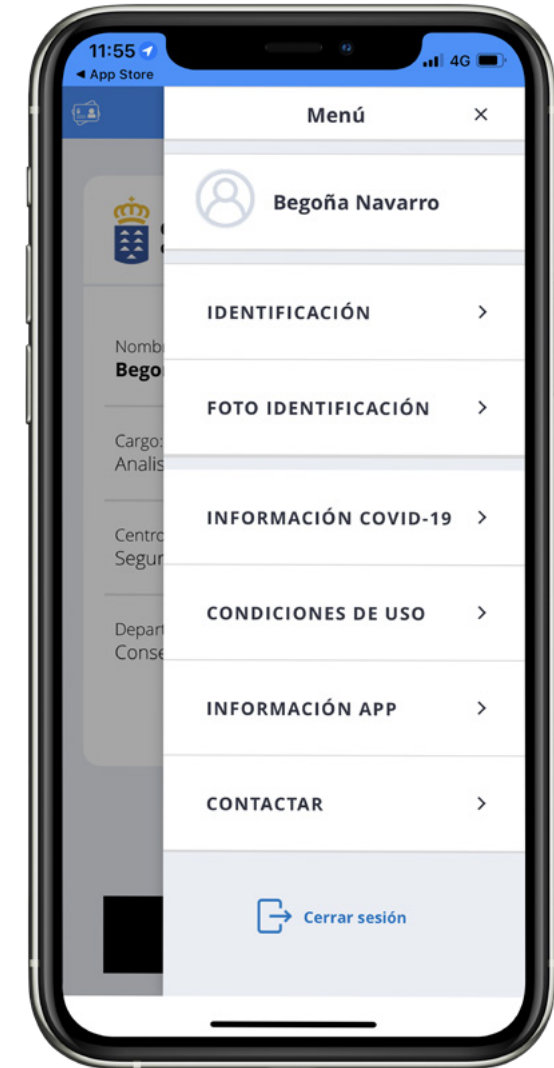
11:55
◂ App Store
4G

Menú ×

Begoña Navarro

IDENTIFICACIÓN >

FOTO IDENTIFICACIÓN >

INFORMACIÓN COVID-19 >

CONDICIONES DE USO >

INFORMACIÓN APP >

CONTACTAR >

Cerrar sesión

Nomb
Bego

Cargo:
Analis

Centro
Segur

Depart
Conse